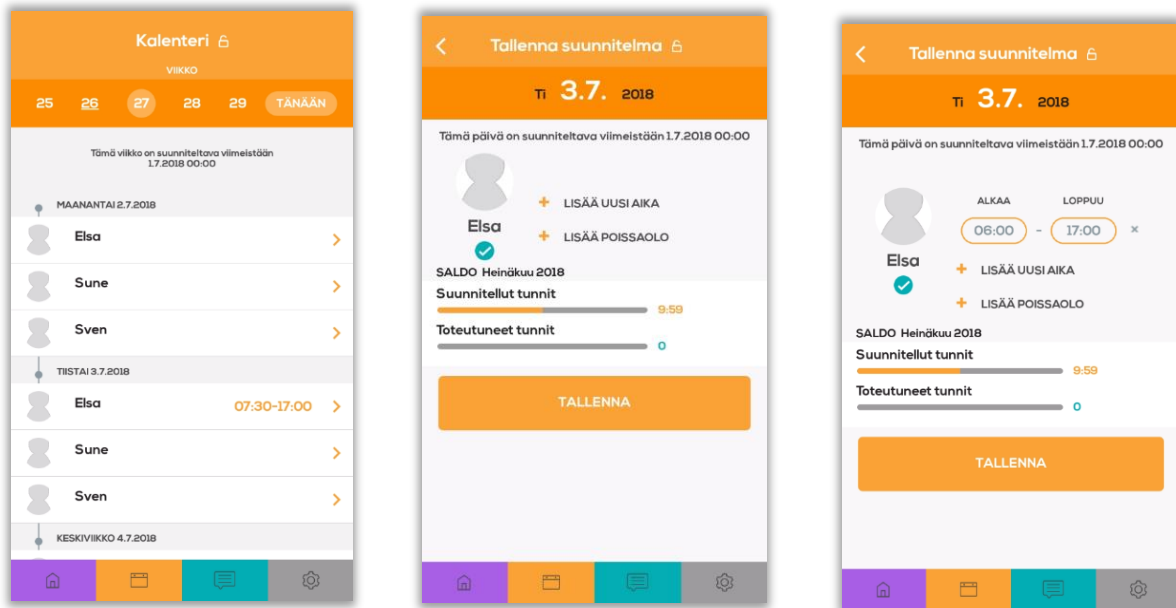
Kalenteri

VIIKKO

25 26 27 28 29 TÄNÄÄN

Tämä viikko on suunniteltava viimeistään 1.7.2018 00:00

MAANANTAI 2.7.2018

Elsa

Sune

Sven

TIISTAI 3.7.2018

Elsa 07:30-17:00

Sune

Sven

KESKIVIIKKO 4.7.2018

Tallenna suunnitelma

Ti 3.7. 2018

Tämä päivä on suunniteltava viimeistään 1.7.2018 00:00

Elsa

+ LISÄÄ UUSI AIKA

+ LISÄÄ POISSAOLO

SALDO Heinäkuu 2018

Suunnitellut tunnit 9:59

Toteutuneet tunnit 0

TALLENNA

Tallenna suunnitelma

Ti 3.7. 2018

Tämä päivä on suunniteltava viimeistään 1.7.2018 00:00

ALKAA LOPPUU

06:00 - 17:00 ×

Elsa

+ LISÄÄ UUSI AIKA

+ LISÄÄ POISSAOLO

SALDO Heinäkuu 2018

Suunnitellut tunnit 9:59

Toteutuneet tunnit 0

TALLENNA